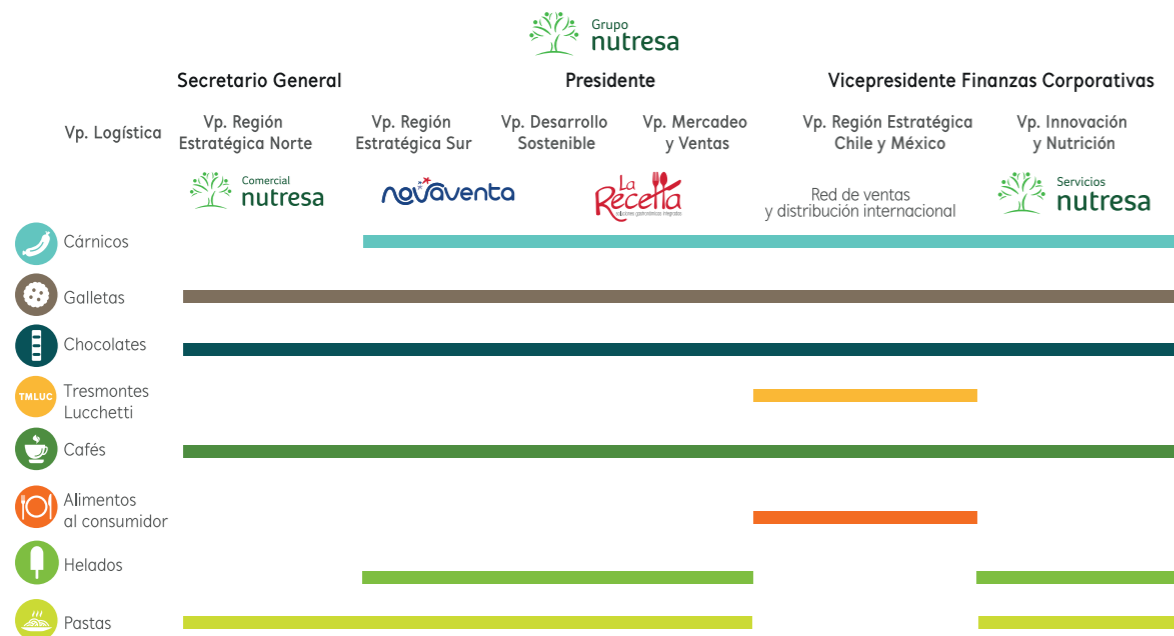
Grupo nutresa

Secretario General

Presidente

Vicepresidente Finanzas Corporativas

Vp. Logística

Vp. Región Estratégica Norte

Vp. Región Estratégica Sur

Vp. Desarrollo Sostenible

Vp. Mercadeo y Ventas

Vp. Región Estratégica Chile y México

Vp. Innovación y Nutrición

Comercial nutresa

novaventa

La Receta
soluciones gastronómicas integrales

Red de ventas y distribución internacional

Servicios nutresa

Cárnicos

Galletas

Chocolates

TMLUC

Tresmontes Lucchetti

Cafés

Alimentos al consumidor

Helados

Pastas